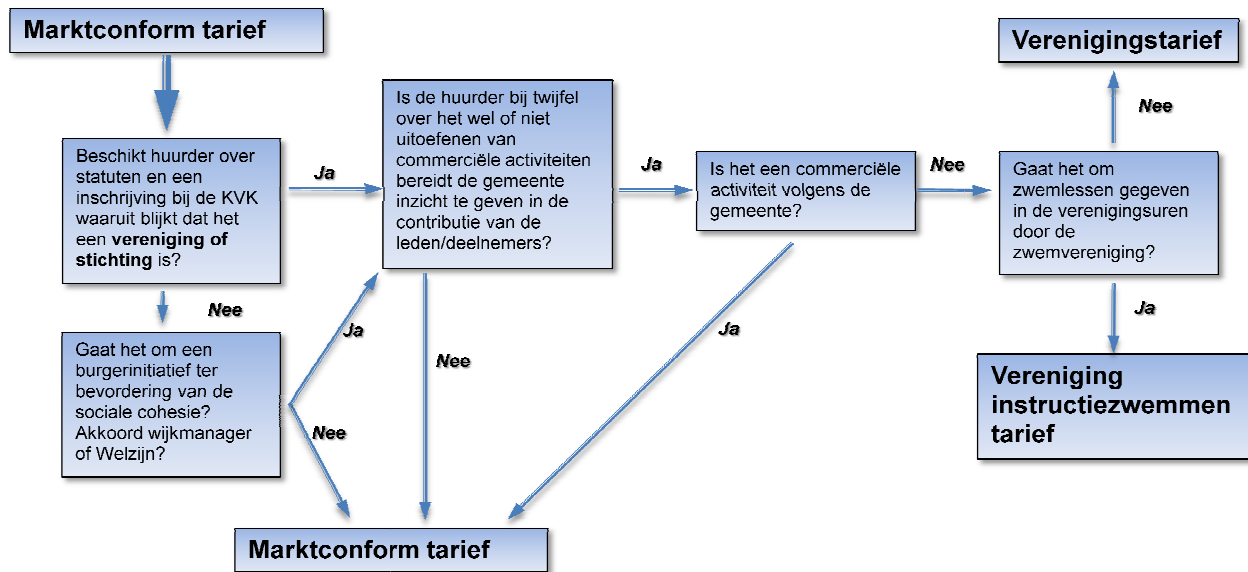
Marktconform tarief

Beschikt huurder over statuten en een inschrijving bij de KVK waaruit blijkt dat het een vereniging of stichting is?

Ja

Nee

Gaat het om een burgerinitiatief ter bevordering van de sociale cohesie? Akkoord wijkmanager of Welzijn?

Ja

Nee

Is de huurder bij twijfel over het wel of niet uitoefenen van commerciële activiteiten bereidt de gemeente inzicht te geven in de contributie van de leden/deelnemers?

Nee

Ja

Is het een commerciële activiteit volgens de gemeente?

Ja

Nee

Gaat het om zwemlessen gegeven in de verenigingsuren door de zwemvereniging?

Nee

Verenigingstarief

Ja

Vereniging instructiezwemmen tarief

Marktconform tarief